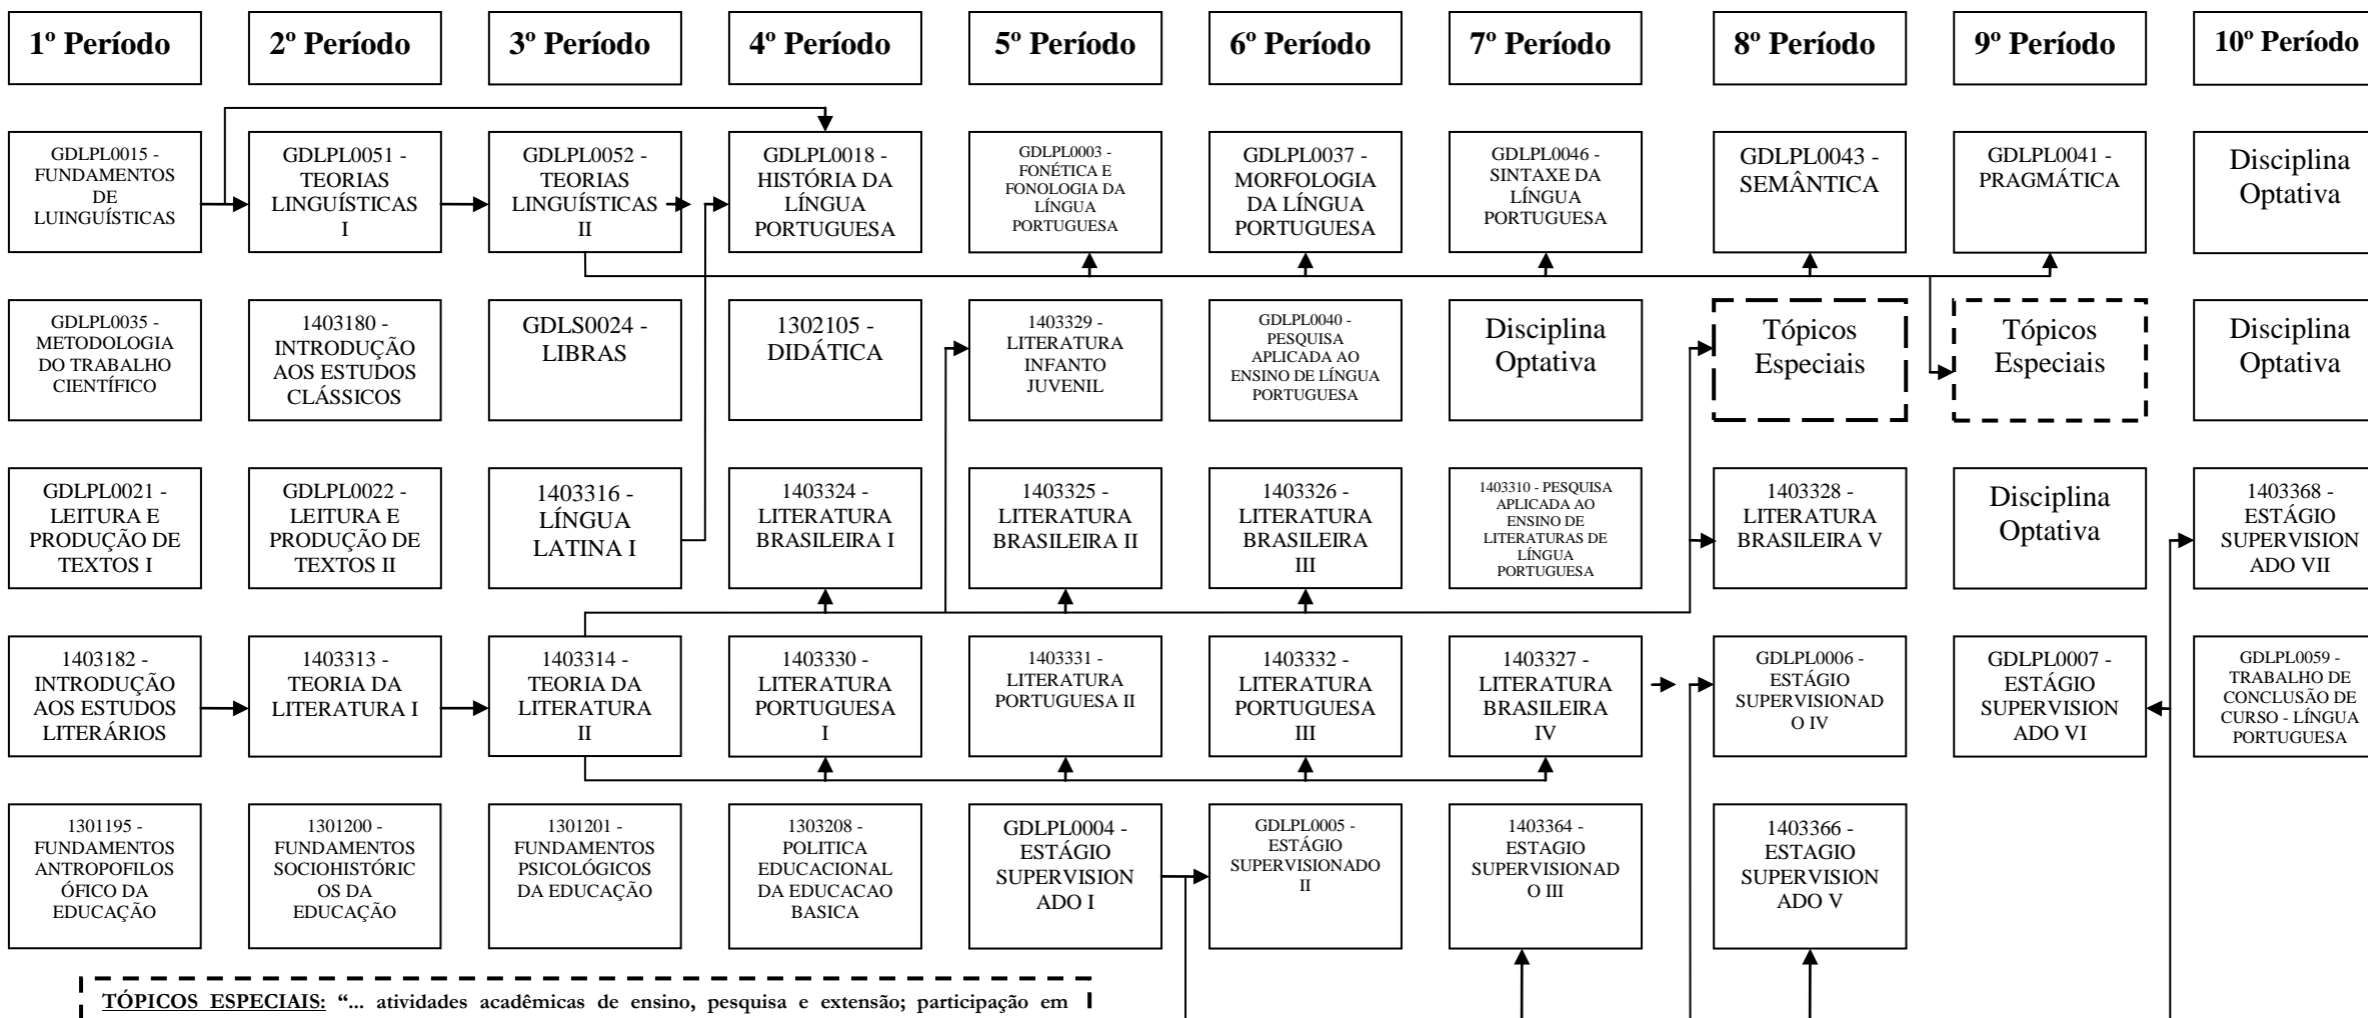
1º Período

2º Período

3º Período

4º Período

5º Período

6º Período

7º Período

8º Período

9º Período

10º Período

GDLPL0015 - FUNDAMENTOS DE LUINGUÍSTICAS

GDLPL0051 - TEORIAS LINGUÍSTICAS I

GDLPL0052 - TEORIAS LINGUÍSTICAS II

GDLPL0018 - HISTÓRIA DA LÍNGUA PORTUGUESA

GDLPL0003 - FONÉTICA E FONOLOGIA DA LÍNGUA PORTUGUESA

GDLPL0037 - MORFOLOGIA DA LÍNGUA PORTUGUESA

GDLPL0046 - SINTAXE DA LÍNGUA PORTUGUESA

GDLPL0043 - SEMÂNTICA

GDLPL0041 - PRAGMÁTICA

Disciplina Optativa

GDLPL0035 - METODOLOGIA DO TRABALHO CIENTÍFICO

1403180 - INTRODUÇÃO AOS ESTUDOS CLÁSSICOS

GDLS0024 - LIBRAS

1302105 - DIDÁTICA

1403329 - LITERATURA INFANTO JUVENIL

GDLPL0040 - PESQUISA APLICADA AO ENSINO DE LÍNGUA PORTUGUESA

Disciplina Optativa

Tópicos Especiais

Tópicos Especiais

Disciplina Optativa

GDLPL0021 - LEITURA E PRODUÇÃO DE TEXTOS I

GDLPL0022 - LEITURA E PRODUÇÃO DE TEXTOS II

1403316 - LÍNGUA LATINA I

1403324 - LITERATURA BRASILEIRA I

1403325 - LITERATURA BRASILEIRA II

1403326 - LITERATURA BRASILEIRA III

1403310 - PESQUISA APLICADA AO ENSINO DE LITERATURAS DE LÍNGUA PORTUGUESA

1403328 - LITERATURA BRASILEIRA V

Disciplina Optativa

1403368 - ESTÁGIO SUPERVISIONADO VII

1403182 - INTRODUÇÃO AOS ESTUDOS LITERÁRIOS

1403313 - TEORIA DA LITERATURA I

1403314 - TEORIA DA LITERATURA II

1403330 - LITERATURA PORTUGUESA I

1403331 - LITERATURA PORTUGUESA II

1403332 - LITERATURA PORTUGUESA III

1403327 - LITERATURA BRASILEIRA IV

GDLPL0006 - ESTÁGIO SUPERVISIONADO IV

GDLPL0007 - ESTÁGIO SUPERVISIONADO VI

GDLPL0059 - TRABALHO DE CONCLUSÃO DE CURSO - LÍNGUA PORTUGUESA

1301195 - FUNDAMENTOS ANTROPOFILOSÓFICO DA EDUCAÇÃO

1301200 - FUNDAMENTOS SOCIOHISTÓRICOS DA EDUCAÇÃO

1301201 - FUNDAMENTOS PSICOLÓGICOS DA EDUCAÇÃO

1303208 - POLITICA EDUCACIONAL DA EDUCACAO BASICA

GDLPL0004 - ESTÁGIO SUPERVISIONADO I

GDLPL0005 - ESTÁGIO SUPERVISIONADO II

1403364 - ESTAGIO SUPERVISIONADO III

1403366 - ESTAGIO SUPERVISIONADO V

TÓPICOS ESPECIAIS: "... atividades acadêmicas de ensino, pesquisa e extensão; participação em